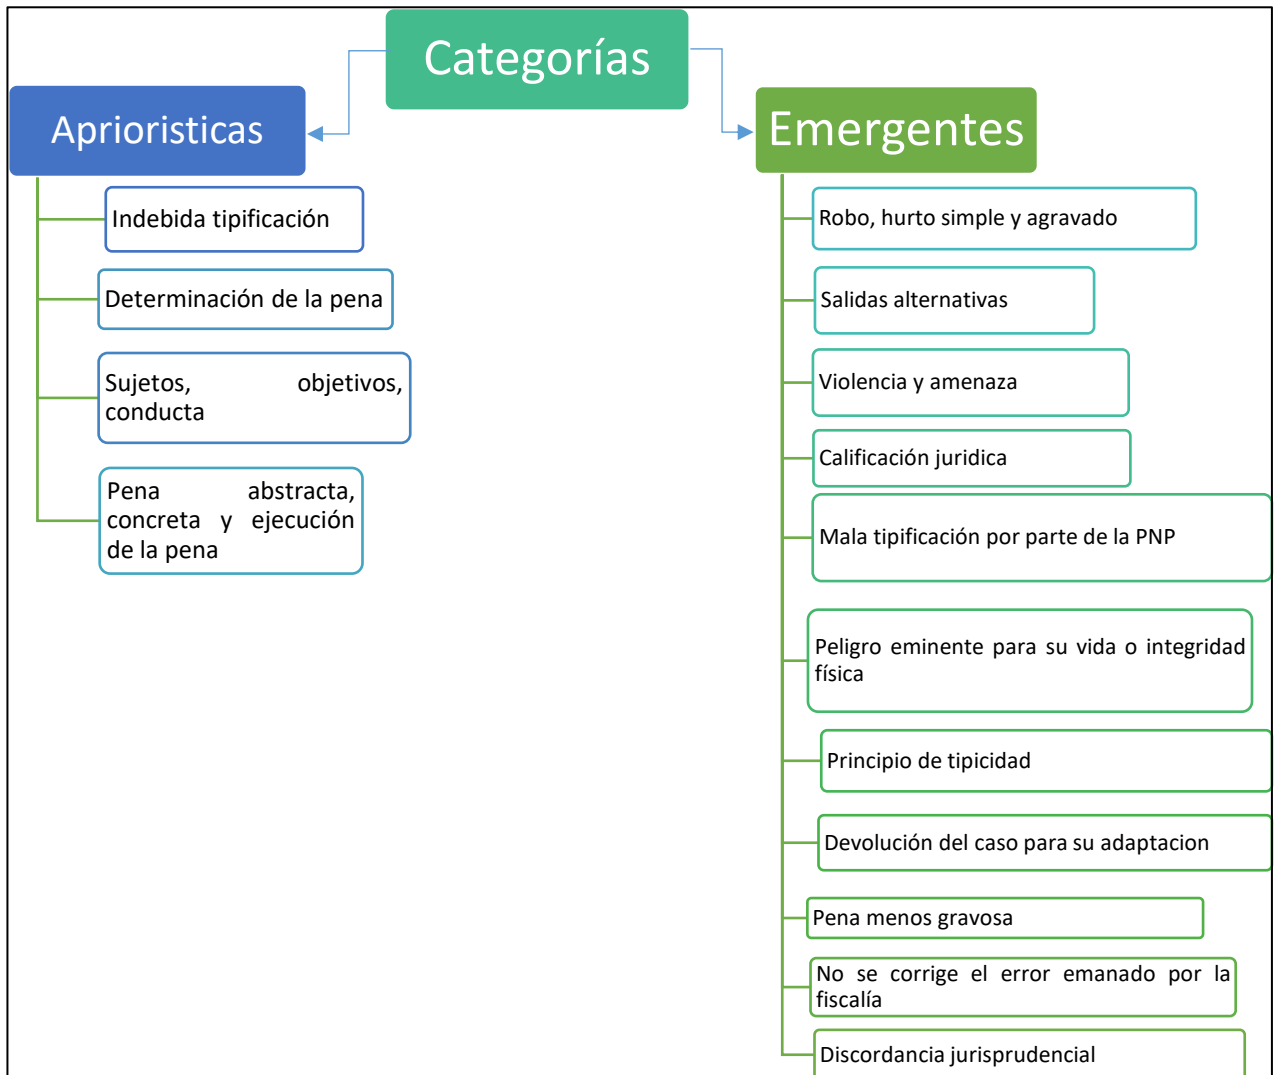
Categorías

Aprioristicas

Indebida tipificación

Determinación de la pena

Sujetos, objetivos, conducta

Pena abstracta, concreta y ejecución de la pena

Emergentes

Robo, hurto simple y agravado

Salidas alternativas

Violencia y amenaza

Calificación juridica

Mala tipificación por parte de la PNP

Peligro eminente para su vida o integridad física

Principio de tipicidad

Devolución del caso para su adaptacion

Pena menos gravosa

No se corrige el error emanado por la fiscalía

Discordancia jurisprudencial